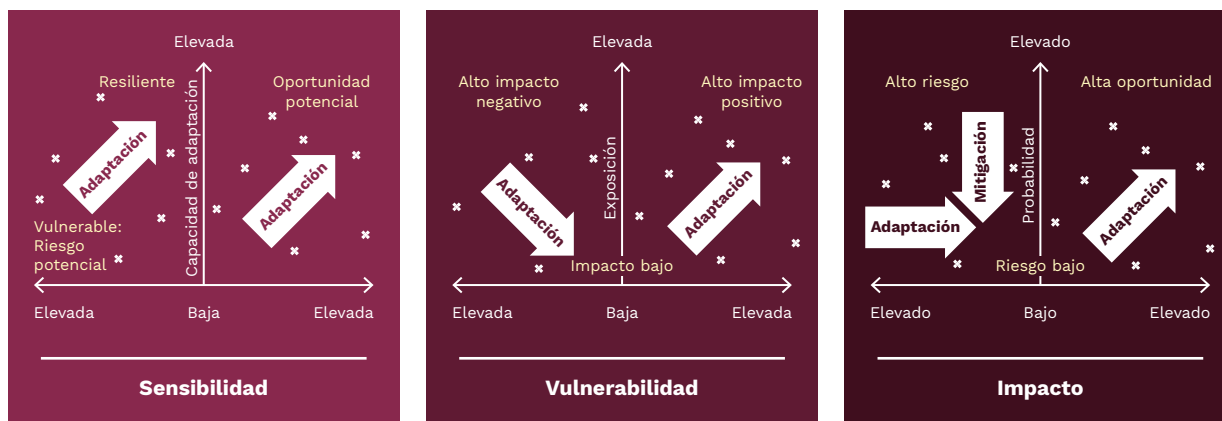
Elevada

Resiliente

Oportunidad potencial

Adaptación

Capacidad de adaptación

Adaptación

Vulnerable: Riesgo potencial

Elevada

Baja

Elevada

Sensibilidad

Elevada

Alto impacto negativo

Alto impacto positivo

Adaptación

Exposición

Adaptación

Impacto bajo

Elevada

Baja

Elevada

Vulnerabilidad

Elevado

Alto riesgo

Alta oportunidad

Mitigación

Probabilidad

Adaptación

Adaptación

Riesgo bajo

Elevado

Bajo

Elevado

Impacto